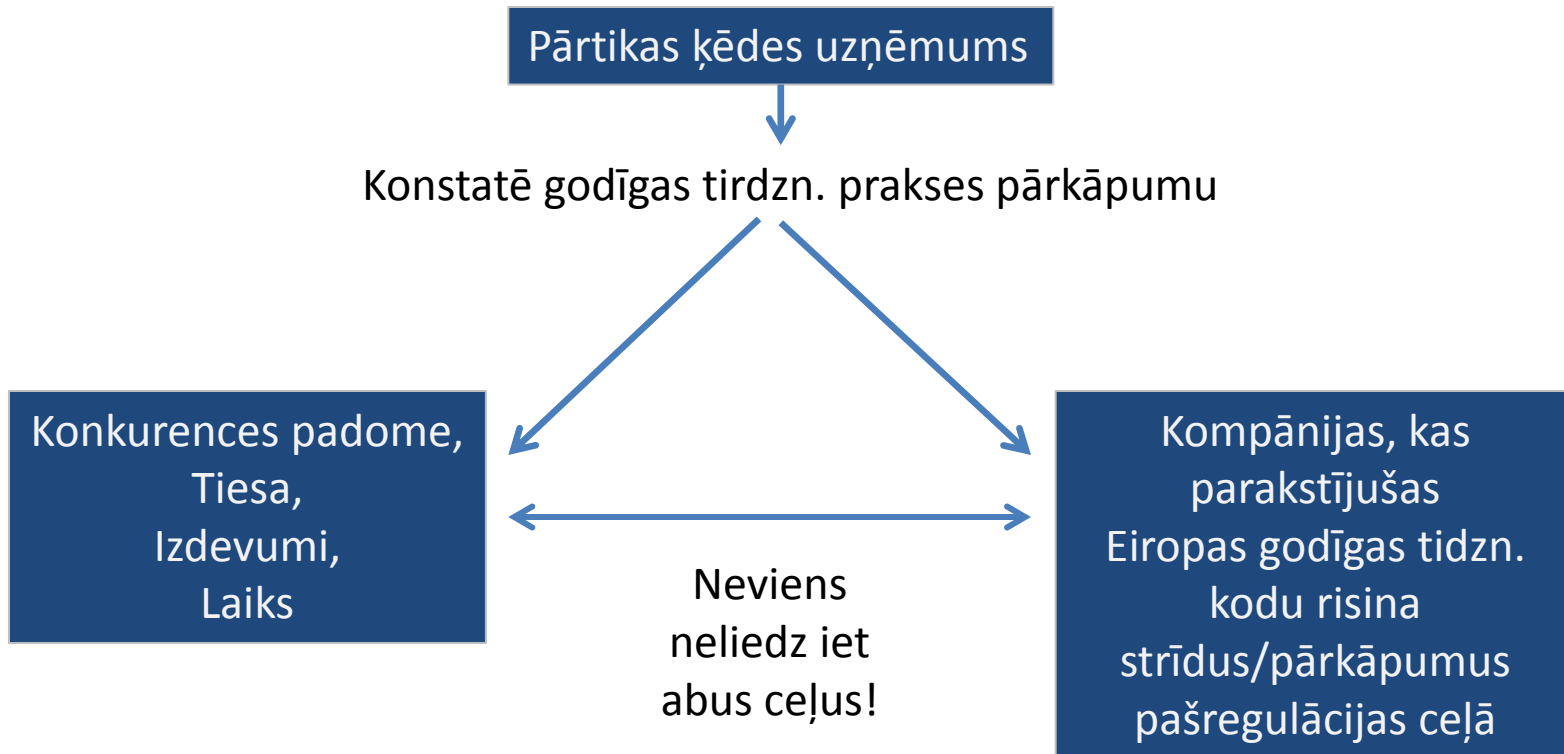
Pārtikas ķēdes uzņēmums

Konstatē godīgas tirdzn. prakses pārkāpumu

Konkurences padome,
Tiesa,
Izdevumi,
Laiks

Neviens
neliedz iet
abus ceļus!

Kompānijas, kas
parakstījušas
Eiropas godīgas tidzn.
kodu risina
strīdus/pārkāpumus
pašregulācijas ceļā